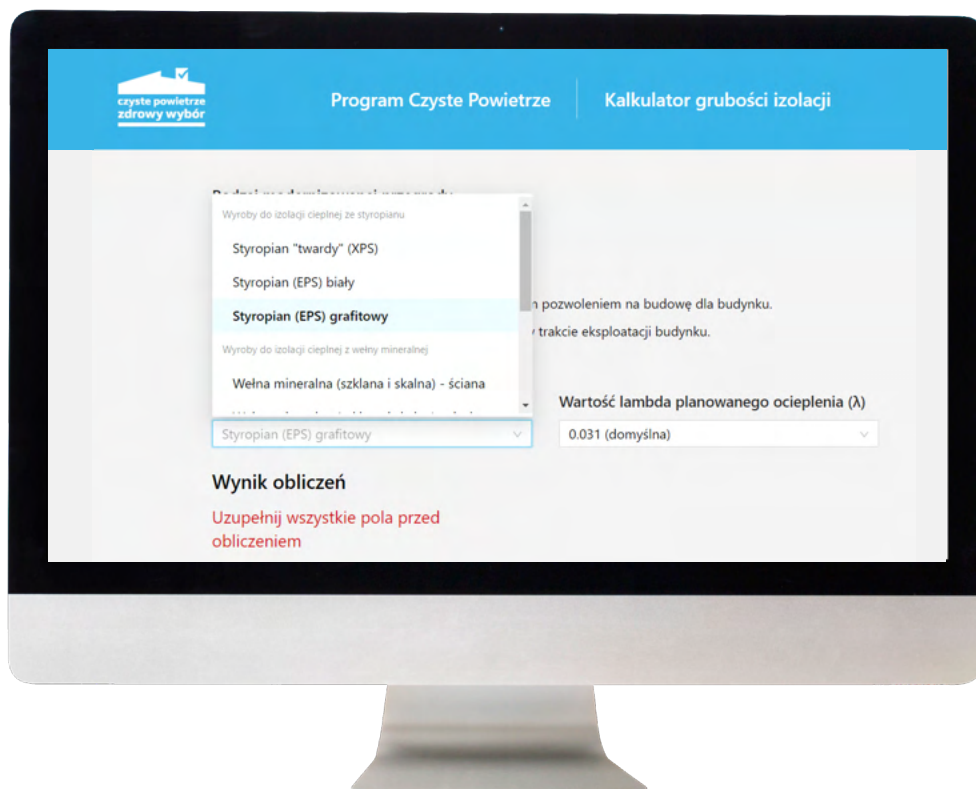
czyste powietrze
zdrowy wybór

Program Czyste Powietrze

Kalkulator grubości izolacji

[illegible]

Wyroby do izolacji cieplnej ze styropianu

Styropian "twardy" (XPS)

Styropian (EPS) biały

Styropian (EPS) grafitowy

Wyroby do izolacji cieplnej z wełny mineralnej

Wełna mineralna (szklana i skalna) - ściana

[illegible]

n pozwoleniem na budowę dla budynku.

w trakcie eksploatacji budynku.

Styropian (EPS) grafitowy

Wartość lambda planowanego ocieplenia (λ)

0.031 (domyślna)

Wynik obliczeń

Uzupełnij wszystkie pola przed obliczeniem